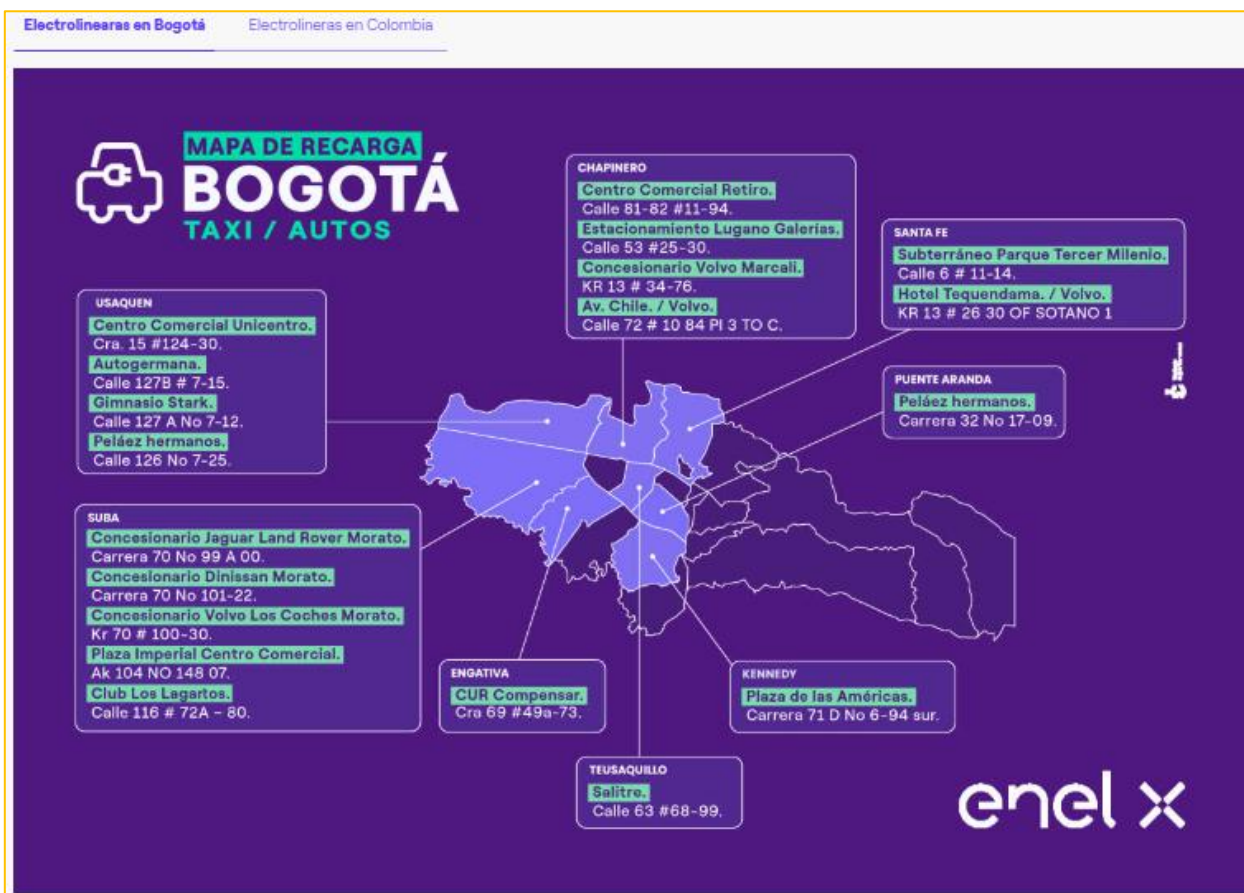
Electrolineras en Bogotá
Electrolineras en Colombia

MAPA DE RECARGA
BOGOTÁ
TAXI / AUTOS

CHAPINERO
Centro Comercial Retiro.
Calle 81-82 #11-94.
Estacionamiento Lugano Galerías.
Calle 53 #25-30.
Concesionario Volvo Marcali.
KR 13 # 34-76.
Av. Chile. / Volvo.
Calle 72 # 10 84 PI 3 TO C.

SANTA FE
Subterráneo Parque Tercer Milenio.
Calle 6 # 11-14.
Hotel Tequendama. / Volvo.
KR 13 # 26 30 OF SOTANO 1

USAQUEN
Centro Comercial Unicentro.
Cra. 15 #124-30.
Autogermana.
Calle 127B # 7-15.
Gimnasio Stark.
Calle 127 A No 7-12.
Peláez hermanos.
Calle 126 No 7-25.

PUENTE ARANDA
Peláez hermanos.
Carrera 32 No 17-09.

SUBA
Concesionario Jaguar Land Rover Morato.
Carrera 70 No 99 A 00.
Concesionario Dinissan Morato.
Carrera 70 No 101-22.
Concesionario Volvo Los Coches Morato.
Kr 70 # 100-30.
Plaza Imperial Centro Comercial.
Ak 104 NO 148 07.
Club Los Lagartos.
Calle 116 # 72A – 80.

ENGATIVA
CUR Compensar.
Cra 69 #49a-73.

KENNEDY
Plaza de las Américas.
Carrera 71 D No 6-94 sur.

TEUSAQUILLO
Salitre.
Calle 63 #68-99.

enel x